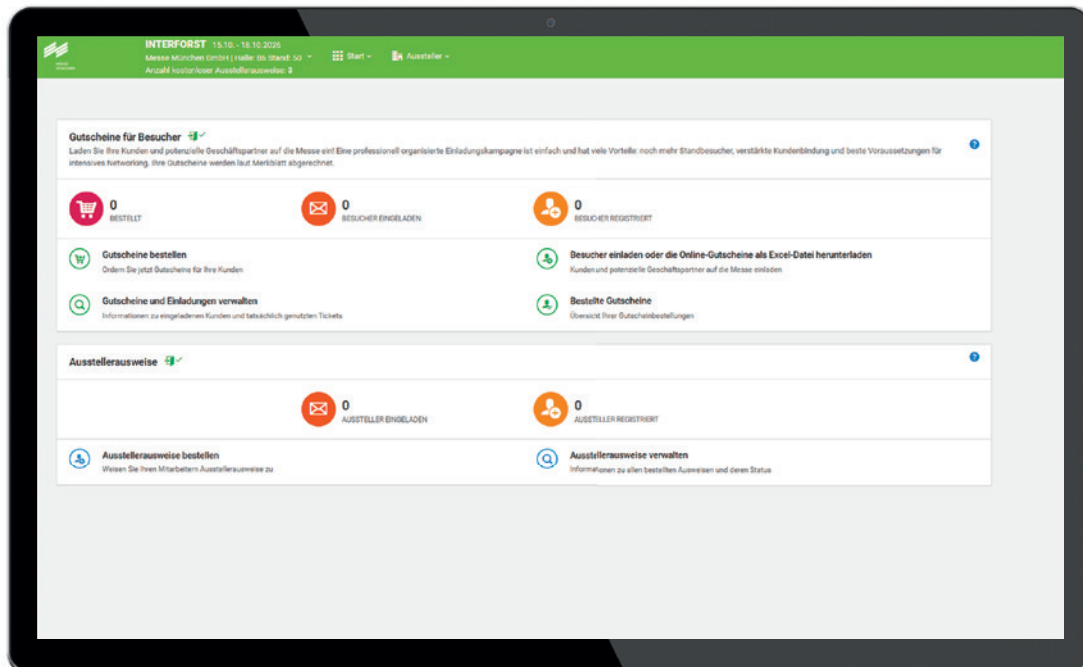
INTERFORST 15.10. - 18.10.2026
Messe München GmbH | Halle: B6 Stand: 50
Anzahl kostenloser Ausstellerausweise: 8

Start
Aussteller

Gutscheine für Besucher
Laden Sie Ihre Kunden und potenzielle Geschäftspartner auf die Messe ein! Eine professionell organisierte Einladungskampagne ist einfach und hat viele Vorteile: noch mehr Standbesucher, verstärkte Kundenbindung und beste Voraussetzungen für intensives Networking. Ihre Gutscheine werden laut Merkblatt abgerechnet.

0
BESTELLT

0
BESUCHER EINGELADEN

0
BESUCHER REGISTRIERT

Gutscheine bestellen
Ordern Sie jetzt Gutscheine für Ihre Kunden

Besucher einladen oder die Online-Gutscheine als Excel-Datei herunterladen
Kunden und potenzielle Geschäftspartner auf die Messe einladen

Gutscheine und Einladungen verwalten
Informationen zu eingeladenen Kunden und tatsächlich genutzten Tickets

Bestellte Gutscheine
Übersicht Ihrer Gutscheinbestellungen

Ausstellerausweise

0
AUSSTELLER EINGELADEN

0
AUSSTELLER REGISTRIERT

Ausstellerausweise bestellen
Weisen Sie Ihren Mitarbeitern Ausstellerausweise zu

Ausstellerausweise verwalten
Informationen zu allen bestellten Ausweisen und deren Status